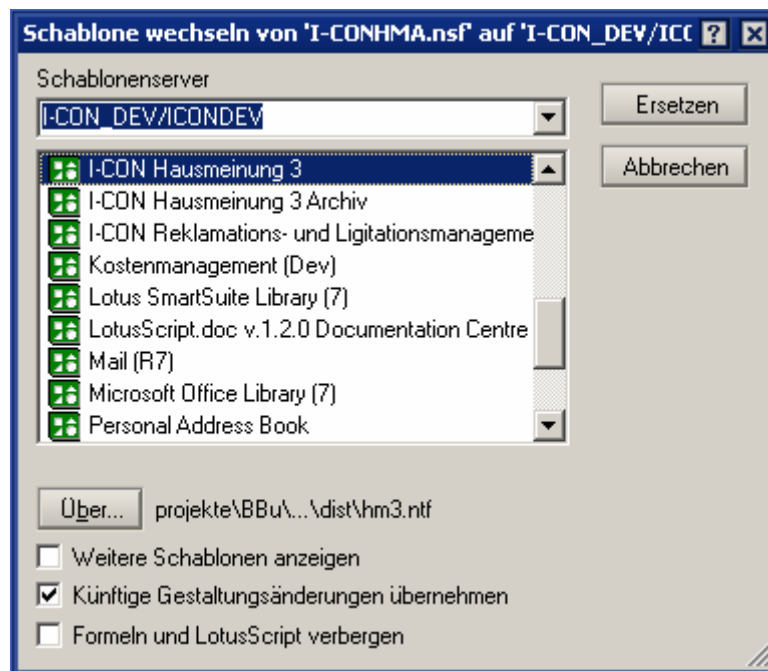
Schablone wechseln von 'I-CONHMA.nsf' auf 'I-CON_DEV/ICC

Schablonenserver

I-CON_DEV/ICONDEV

Ersetzen

Abbrechen

I-CON Hausmeinung 3
I-CON Hausmeinung 3 Archiv
I-CON Reklamations- und Ligitationsmanageme
Kostenmanagement (Dev)
Lotus SmartSuite Library (7)
LotusScript.doc v.1.2.0 Documentation Centre
Mail (R7)
Microsoft Office Library (7)
Personal Address Book

Über...

projekte\BBu\...\dist\hm3.ntf

Weitere Schablonen anzeigen

Künftige Gestaltungsänderungen übernehmen

Formeln und LotusScript verbergen